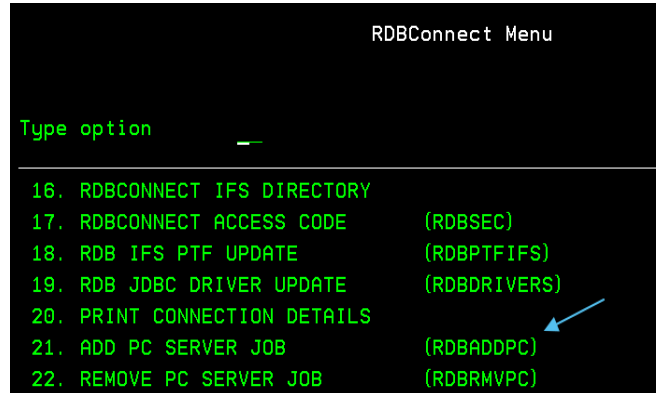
RDBConnect Menu

Type option

16. RDBCONNECT IFS DIRECTORY
17. RDBCONNECT ACCESS CODE (RDBSEC)
18. RDB IFS PTF UPDATE (RDBPTFIFS)
19. RDB JDBC DRIVER UPDATE (RDBDRIVERS)
20. PRINT CONNECTION DETAILS
21. ADD PC SERVER JOB (RDBADDPC)
22. REMOVE PC SERVER JOB (RDBRMVPC)